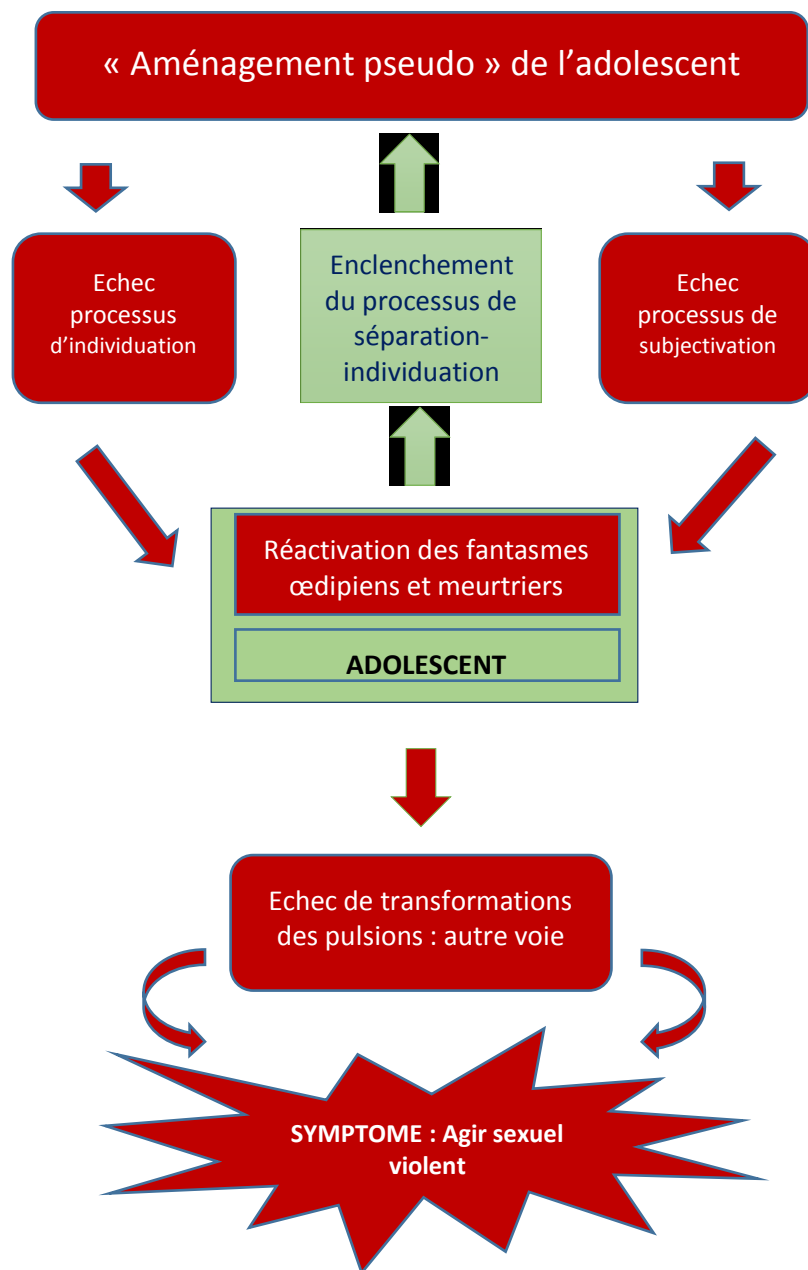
« Aménagement pseudo » de l'adolescent

Echec processus d'individuation

Enclenchement du processus de séparation-individuation

Echec processus de subjectivation

Réactivation des fantasmes œdipiens et meurtriers

ADOLESCENT

Echec de transformations des pulsions : autre voie

SYMPTOME : Agir sexuel violent